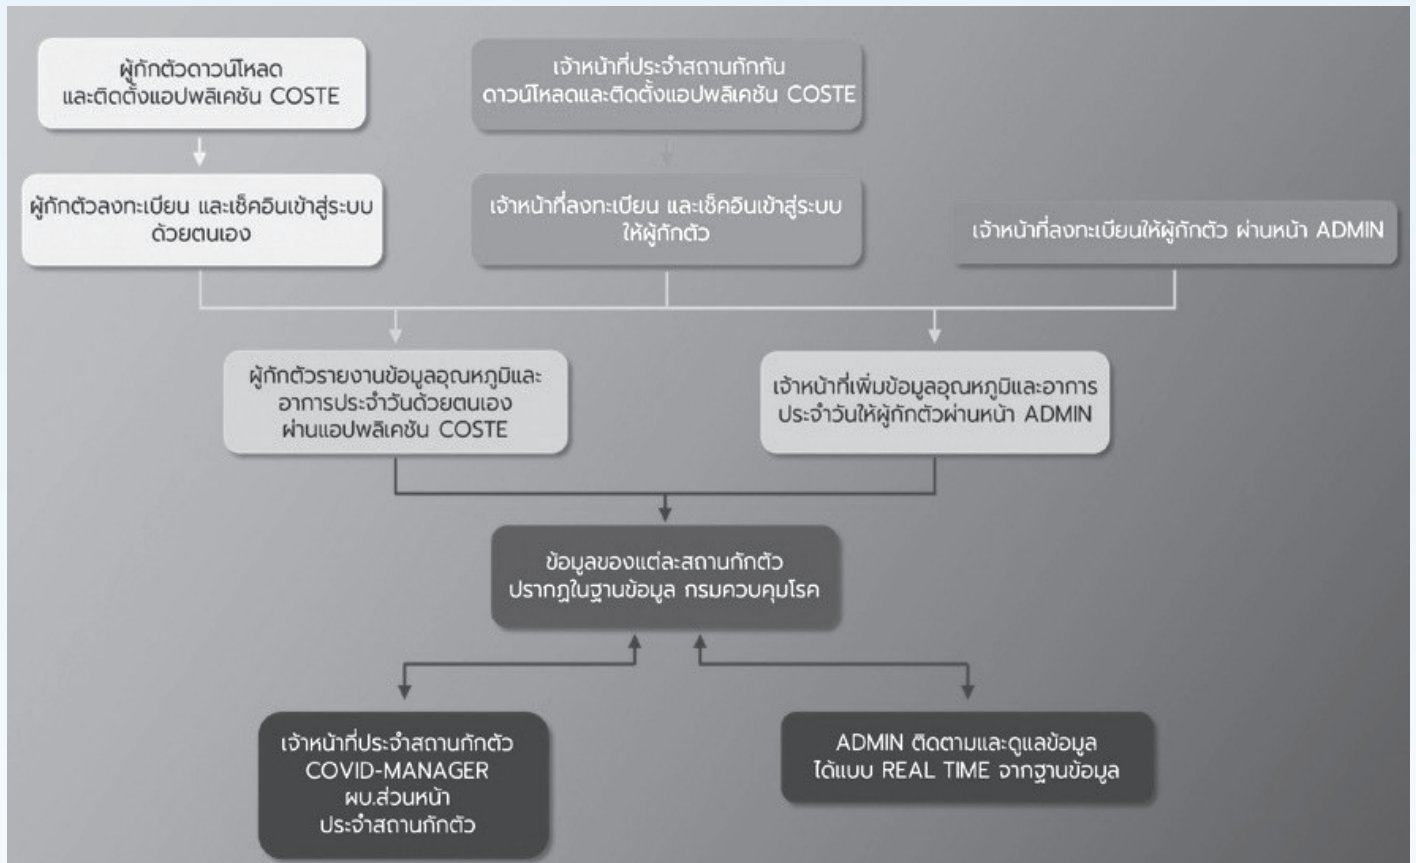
ผู้กักตัวดาวน์โหลด และติดตั้งแอปพลิเคชัน COSTE

เจ้าหน้าที่ประจำสถานกักกัน ดาวน์โหลดและติดตั้งแอปพลิเคชัน COSTE

ผู้กักตัวลงทะเบียน และเช็คอินเข้าสู่ระบบ ด้วยตนเอง

เจ้าหน้าที่ลงทะเบียน และเช็คอินเข้าสู่ระบบ ให้ผู้กักตัว

เจ้าหน้าที่ลงทะเบียนให้ผู้กักตัว ผ่านหน้า ADMIN

ผู้กักตัวรายงานข้อมูลอุณหภูมิและ อาการประจำวันด้วยตนเอง ผ่านแอปพลิเคชัน COSTE

เจ้าหน้าที่เพิ่มข้อมูลอุณหภูมิและอาการ ประจำวันให้ผู้กักตัวผ่านหน้า ADMIN

ข้อมูลของแต่ละสถานกักตัว ปรากฏในฐานข้อมูล กรมควบคุมโรค

เจ้าหน้าที่ประจำสถานกักตัว COVID-MANAGER ผบ.ส่วนหน้า ประจำสถานกักตัว

ADMIN ติดตามและดูแลข้อมูล ได้แบบ REAL TIME จากฐานข้อมูล